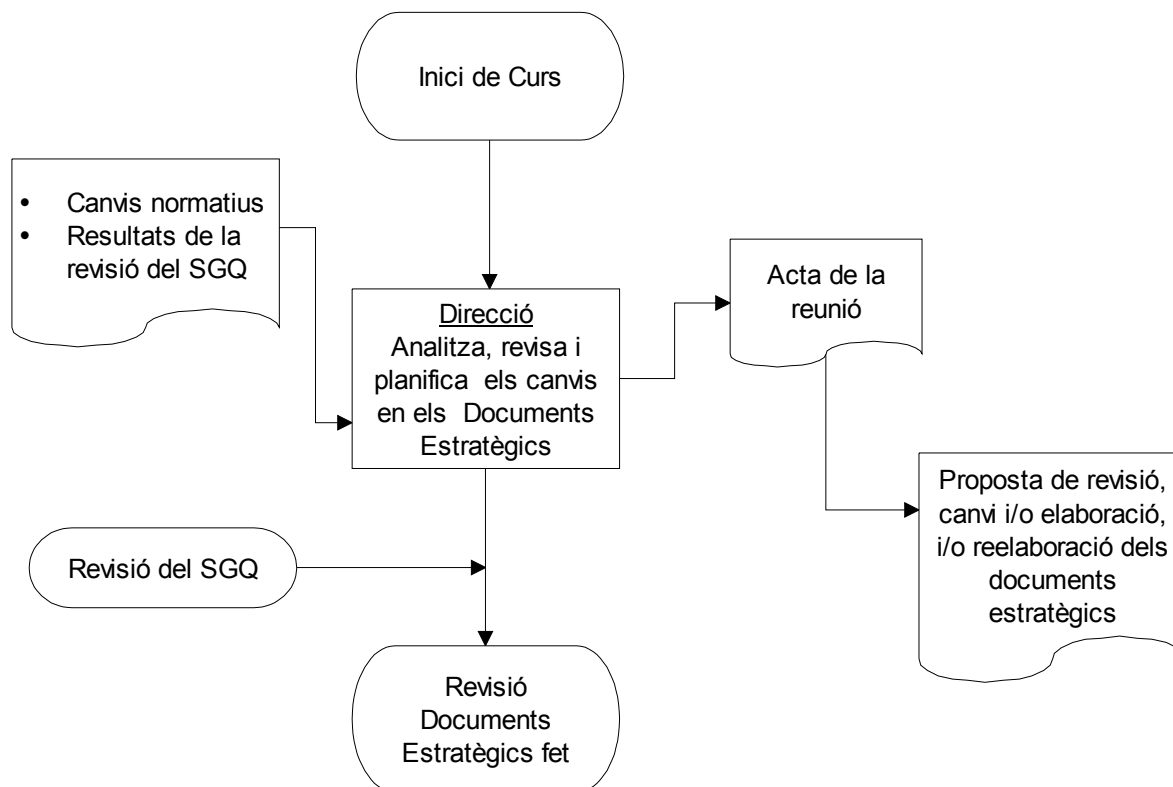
Inici de Curs

- Canvis normatius
- Resultats de la revisió del SGQ

Direcció
Analitza, revisa i planifica els canvis en els Documents Estratègics

Acta de la reunió

Proposta de revisió, canvi i/o elaboració, i/o reelaboració dels documents estratègics

Revisió del SGQ

Revisió Documents Estratègics fet